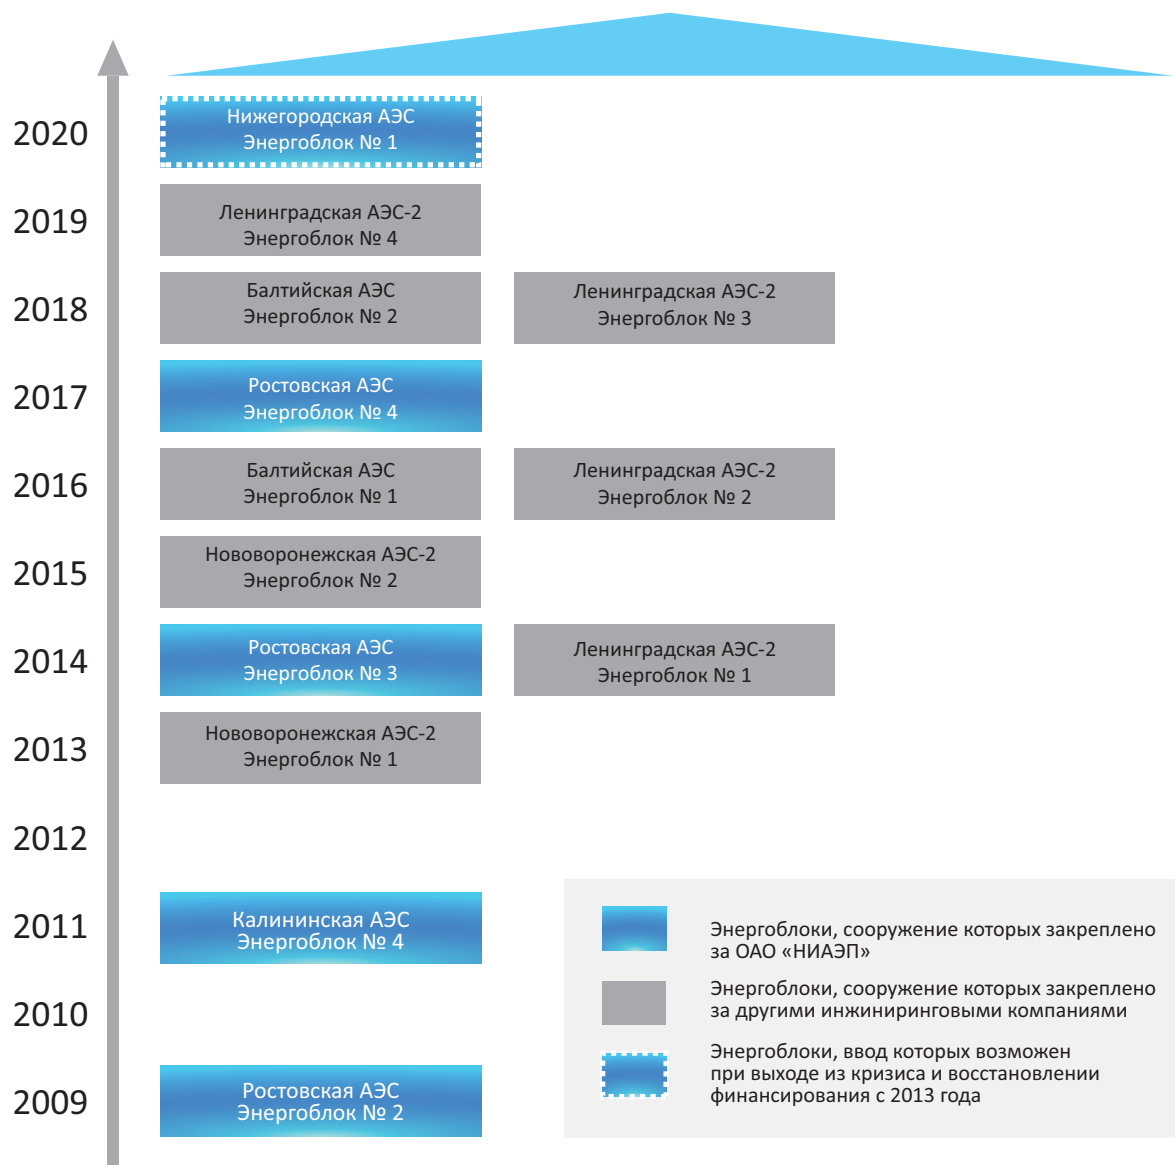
2020
Нижегородская АЭС
Энергоблок № 1

2019
Ленинградская АЭС-2
Энергоблок № 4

2018
Балтийская АЭС
Энергоблок № 2

Ленинградская АЭС-2
Энергоблок № 3

2017
Ростовская АЭС
Энергоблок № 4

2016
Балтийская АЭС
Энергоблок № 1

Ленинградская АЭС-2
Энергоблок № 2

2015
Нововоронежская АЭС-2
Энергоблок № 2

2014
Ростовская АЭС
Энергоблок № 3

Ленинградская АЭС-2
Энергоблок № 1

2013
Нововоронежская АЭС-2
Энергоблок № 1

2012

2011
Калининская АЭС
Энергоблок № 4

2010

2009
Ростовская АЭС
Энергоблок № 2

Энергоблоки, сооружение которых закреплено за ОАО «НИАЭП»

Энергоблоки, сооружение которых закреплено за другими инжиниринговыми компаниями

Энергоблоки, ввод которых возможен при выходе из кризиса и восстановлении финансирования с 2013 года